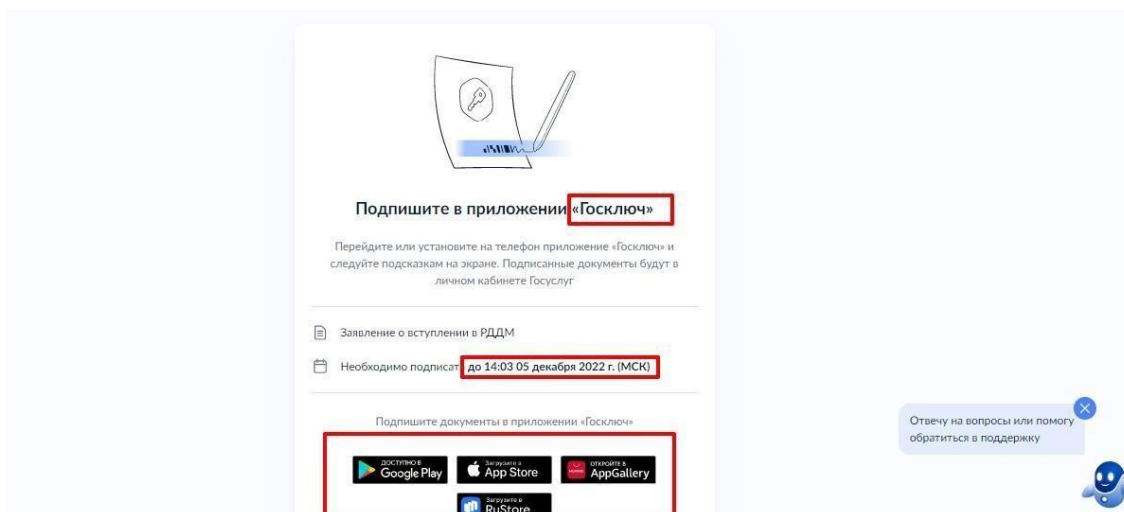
Подпишите в приложении «Госключ»

Перейдите или установите на телефон приложение «Госключ» и следуйте подсказкам на экране. Подписанные документы будут в личном кабинете Госуслуг

Заявление о вступлении в РДДМ

Необходимо подписат до 14:03 05 декабря 2022 г. (МСК)

Подпишите документы в приложении «Госключ»

ДОСТУПНО В Google Play

Загрузите в App Store

ОТКРОЙТЕ В AppGallery

Загрузите в RuStore

Отвечу на вопросы или помогу обратиться в поддержку